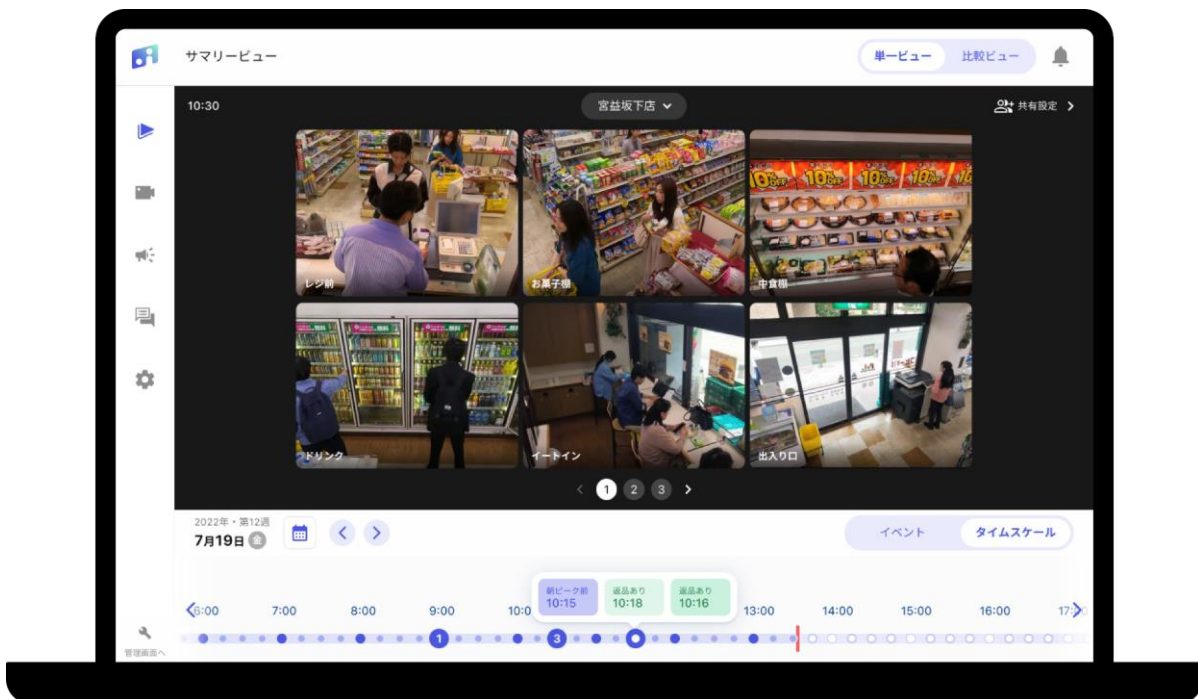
サマリービュー

単一ビュー 比較ビュー

10:30

宮益坂下店

共有設定 >

レジ前

お菓子棚

中食棚

10%

ドリンク

イートイン

出入り口

< 1 2 3 >

2022年・第12週
7月19日

< >

イベント タイムスケール

朝ピーク前
10:15

返品あり
10:18

返品あり
10:16

6:00 7:00 8:00 9:00 10:0 13:00 14:00 15:00 16:00 17:

1 3

管理画面へ